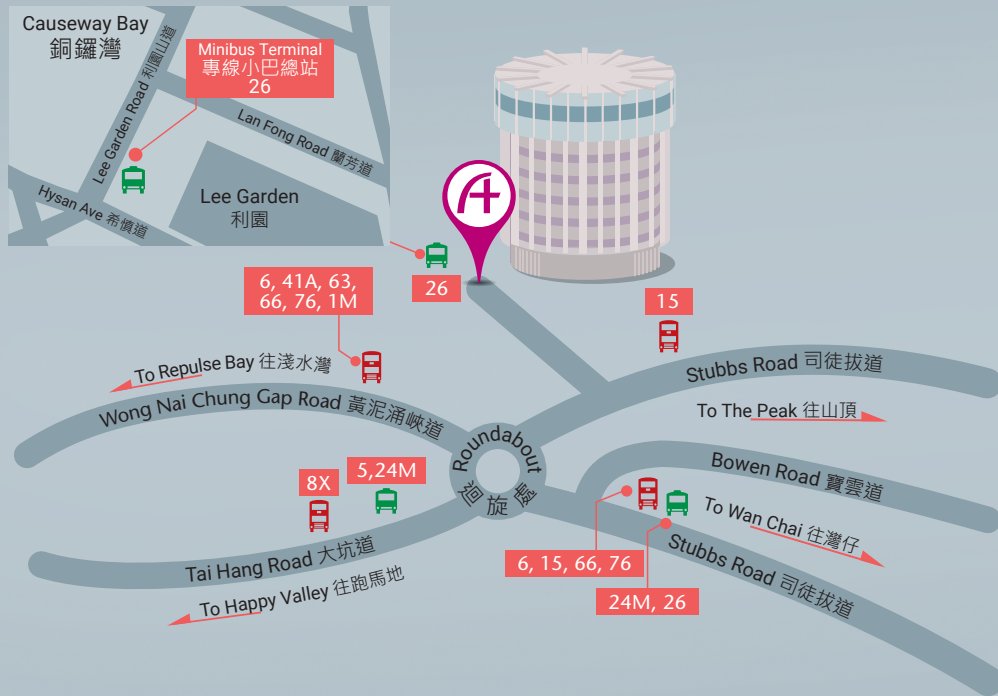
Causeway Bay
銅鑼灣

Minibus Terminal
專線小巴總站
26

Lee Garden Road 利園山道

Lan Fong Road 蘭芳道

Hysan Ave 希慎道

Lee Garden
利園

26

6, 41A, 63, 66, 76, 1M

15

To Repulse Bay 往淺水灣

Stubbs Road 司徒拔道

Wong Nai Chung Gap Road 黃泥涌峽道

To The Peak 往山頂

Roundabout
迴旋處

Bowen Road 寶雲道

8X

5,24M

To Wan Chai 往灣仔

Tai Hang Road 大坑道

Stubbs Road 司徒拔道

6, 15, 66, 76

To Happy Valley 往跑馬地

24M, 26